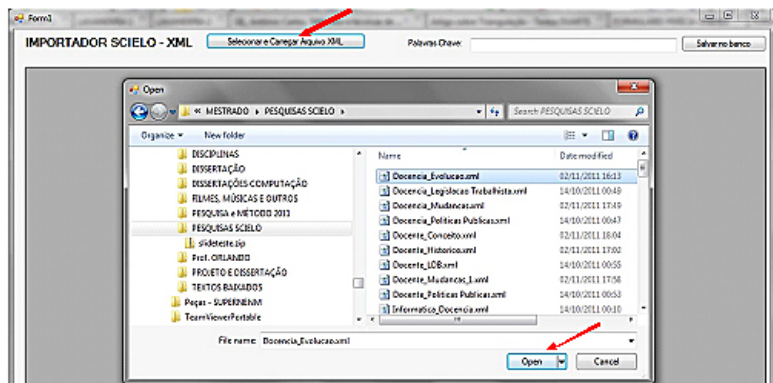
Form1

IMPORTADOR SCIELO - XML

Selecionar e Carregar Arquivo XML

Palavras Chave:

Salvar no banco

Open

« MESTRADO ▸ PESQUISAS SCIELO ▸

Search PESQUISAS SCIELO

Organize ▾

New folder

DISCIPLINAS
DISSERTAÇÃO
DISSERTAÇÕES COMPUTAÇÃO
FILMES, MÚSICAS E OUTROS
PESQUISA e MÉTODO 2011
PESQUISAS SCIELO
slideteste.zip
Prof. ORLANDO
PROJETO E DISSERTAÇÃO
TEXTOS BAIXADOS
Peças - SUPERNEMM
TeamViewerPortable

| Name | Date modified |
|---|---|
| Docencia_Evolucao.xml | 02/11/2011 16:13 |
| Docencia_Legislacao Trabalhista.xml | 14/10/2011 00:49 |
| Docencia_Mudancas.xml | 02/11/2011 17:49 |
| Docencia_Politicas Publicas.xml | 14/10/2011 00:47 |
| Docente_Conceito.xml | 02/11/2011 18:04 |
| Docente_Historico.xml | 02/11/2011 17:02 |
| Docente_LDB.xml | 14/10/2011 00:55 |
| Docente_Mudancas_1.xml | 02/11/2011 17:56 |
| Docente_Politicas Publicas.xml | 14/10/2011 00:53 |
| Informatica_Docencia.xml | 14/10/2011 00:10 |

File name: Docencia_Evolucao.xml

Open

Cancel